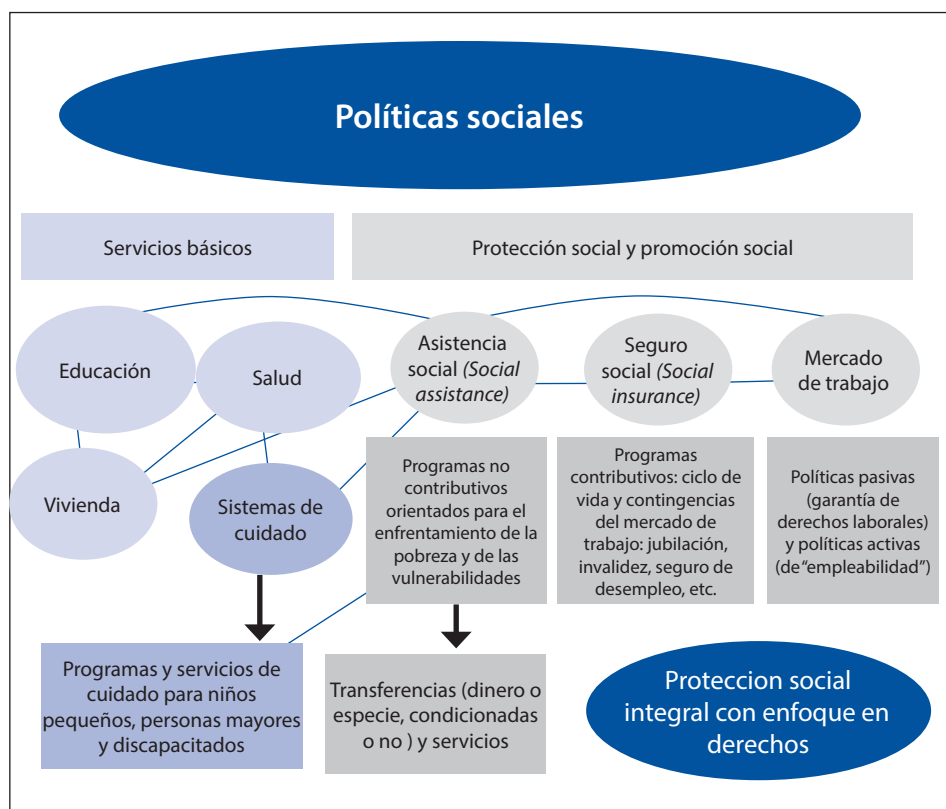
Políticas sociales

Servicios básicos

Protección social y promoción social

Educación

Salud

Asistencia social *(Social assistance)*

Seguro social *(Social insurance)*

Mercado de trabajo

Vivienda

Sistemas de cuidado

Programas no contributivos orientados para el enfrentamiento de la pobreza y de las vulnerabilidades

Programas contributivos: ciclo de vida y contingencias del mercado de trabajo: jubilación, invalidez, seguro de desempleo, etc.

Políticas pasivas (garantía de derechos laborales) y políticas activas (de"empleabilidad")

Programas y servicios de cuidado para niños pequeños, personas mayores y discapacitados

Transferencias (dinero o especie, condicionadas o no ) y servicios

Proteccion social integral con enfoque en derechos